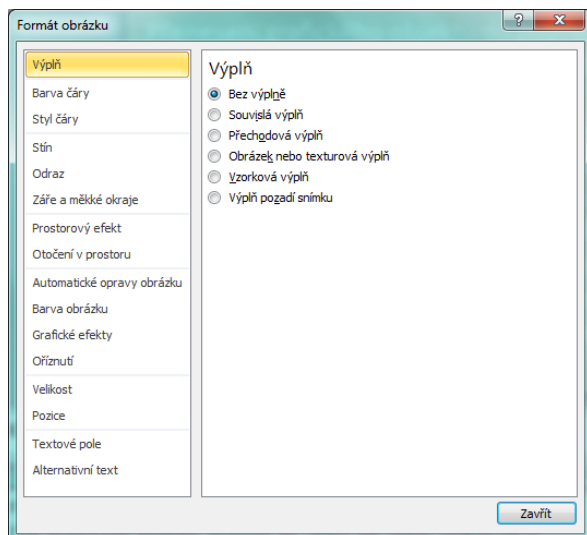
Formát obrázku

?

Výplň
Barva čáry
Styl čáry
Stín
Odraz
Záře a měkké okraje
Prostorový efekt
Otočení v prostoru
Automatické opravy obrázku
Barva obrázku
Grafické efekty
Oříznutí
Velikost
Pozice
Textové pole
Alternativní text

Výplň
Bez výplně
Souvislá výplň
Přechodová výplň
Obrázek nebo texturová výplň
Vzorková výplň
Výplň pozadí snímku

Zavřít